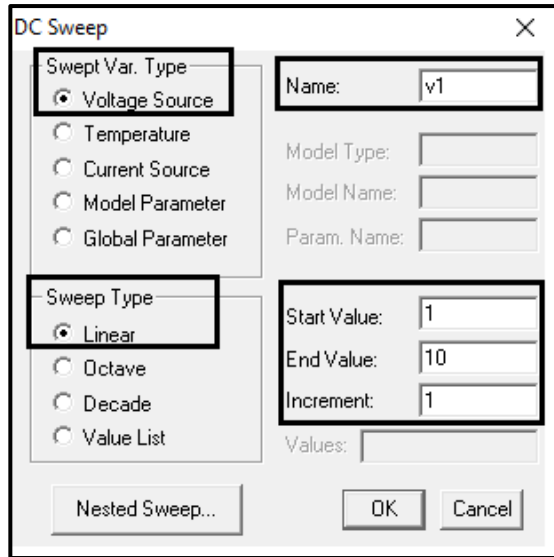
DC Sweep
×

Swept Var. Type
Voltage Source
Temperature
Current Source
Model Parameter
Global Parameter

Name: v1
Model Type:
Model Name:
Param. Name:

Sweep Type
Linear
Octave
Decade
Value List

Start Value: 1
End Value: 10
Increment: 1
Values:

Nested Sweep...
OK
Cancel